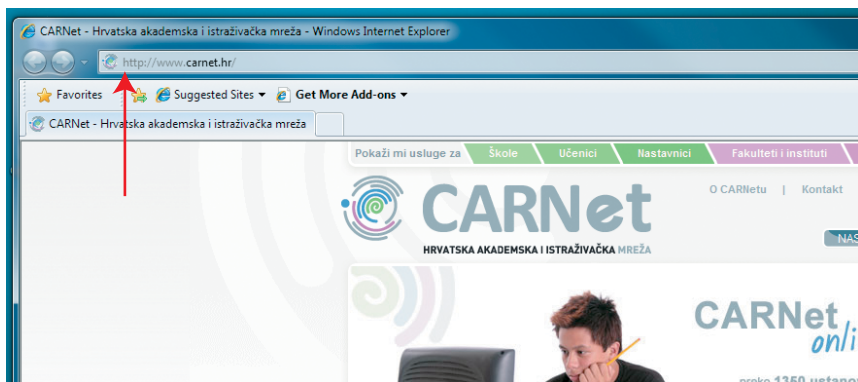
CARNet - Hrvatska akademska i istraživačka mreža - Windows Internet Explorer

http://www.carnet.hr/

Favorites
Suggested Sites ▾
Get More Add-ons ▾

CARNet - Hrvatska akademska i istraživačka mreža

Pokaži mi usluge za
Škole
Učenici
Nastavnici
Fakulteti i instituti

CARNet
HRVATSKA AKADEMSKA I ISTRAŽIVAČKA MREŽA

O CARNetu | Kontakt

NAS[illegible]

CARNet
onli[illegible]

preko 1350 ustano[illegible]